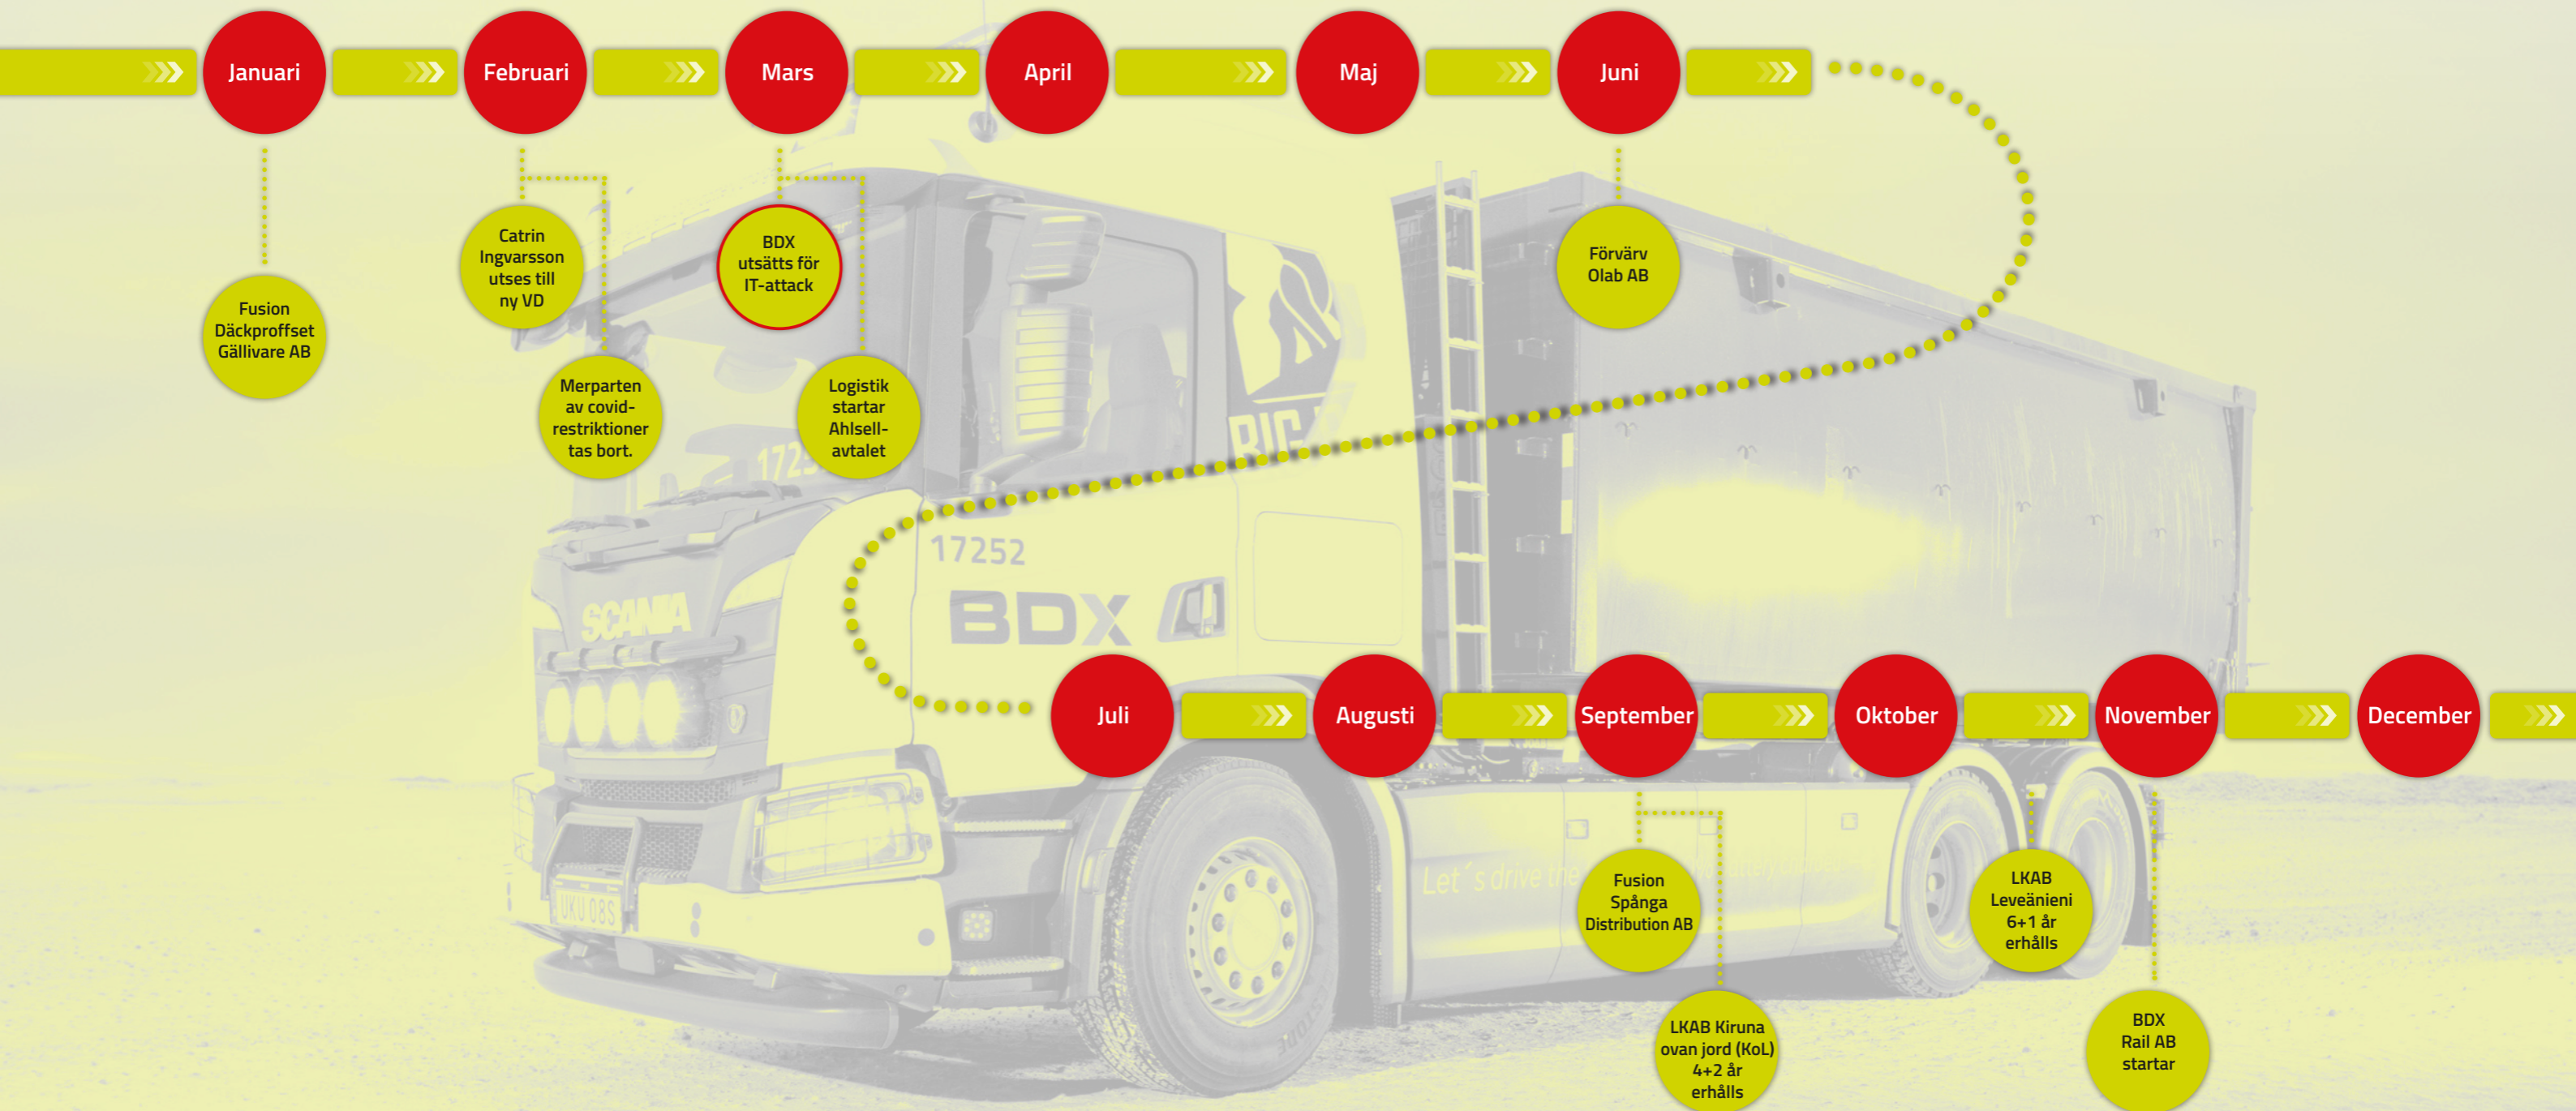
Januari

Februari

Mars

April

Maj

Juni

Fusion Däckproffset Gällivare AB

Catrin Ingvarsson utses till ny VD

Merparten av covid-restriktioner tas bort.

BDX utsätts för IT-attack

Logistik startar Ahlsell-avtalet

Förvärv Olab AB

17252

BDX

Let´s drive the

Juli

Augusti

September

Oktober

November

December

Fusion Spånga Distribution AB

LKAB Kiruna ovan jord (KoL) 4+2 år erhålls

LKAB Leveänieni 6+1 år erhålls

BDX Rail AB startar